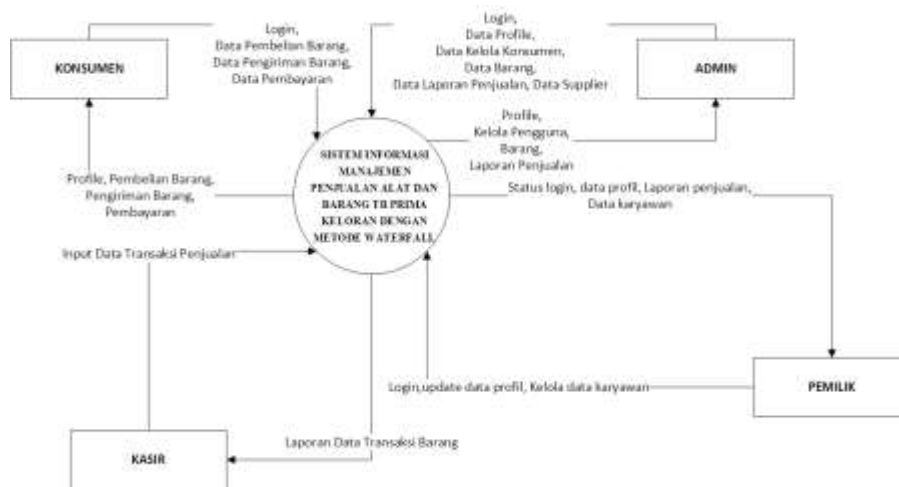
KONSUMEN

Login,
Data Pembelian Barang,
Data Pengiriman Barang,
Data Pembayaran

Login,
Data Profile,
Data Kelola Konsumen,
Data Barang,
Data Laporan Penjualan, Data Supplier

ADMIN

Profile,
Kelola Pengguna,
Barang,
Laporan Penjualan

SISTEM INFORMASI MANAJEMEN PENJUALAN ALAT DAN BARANG TB PRIMA KELORAN DENGAN METODE WATERFALL

Profile, Pembelian Barang,
Pengiriman Barang,
Pembayaran

Status login, data profil, Laporan penjualan,
Data karyawan

Input Data Transaksi Penjualan

Login,update data profil, Kelola data karyawan

PEMILIK

Laporan Data Transaksi Barang

KASIR